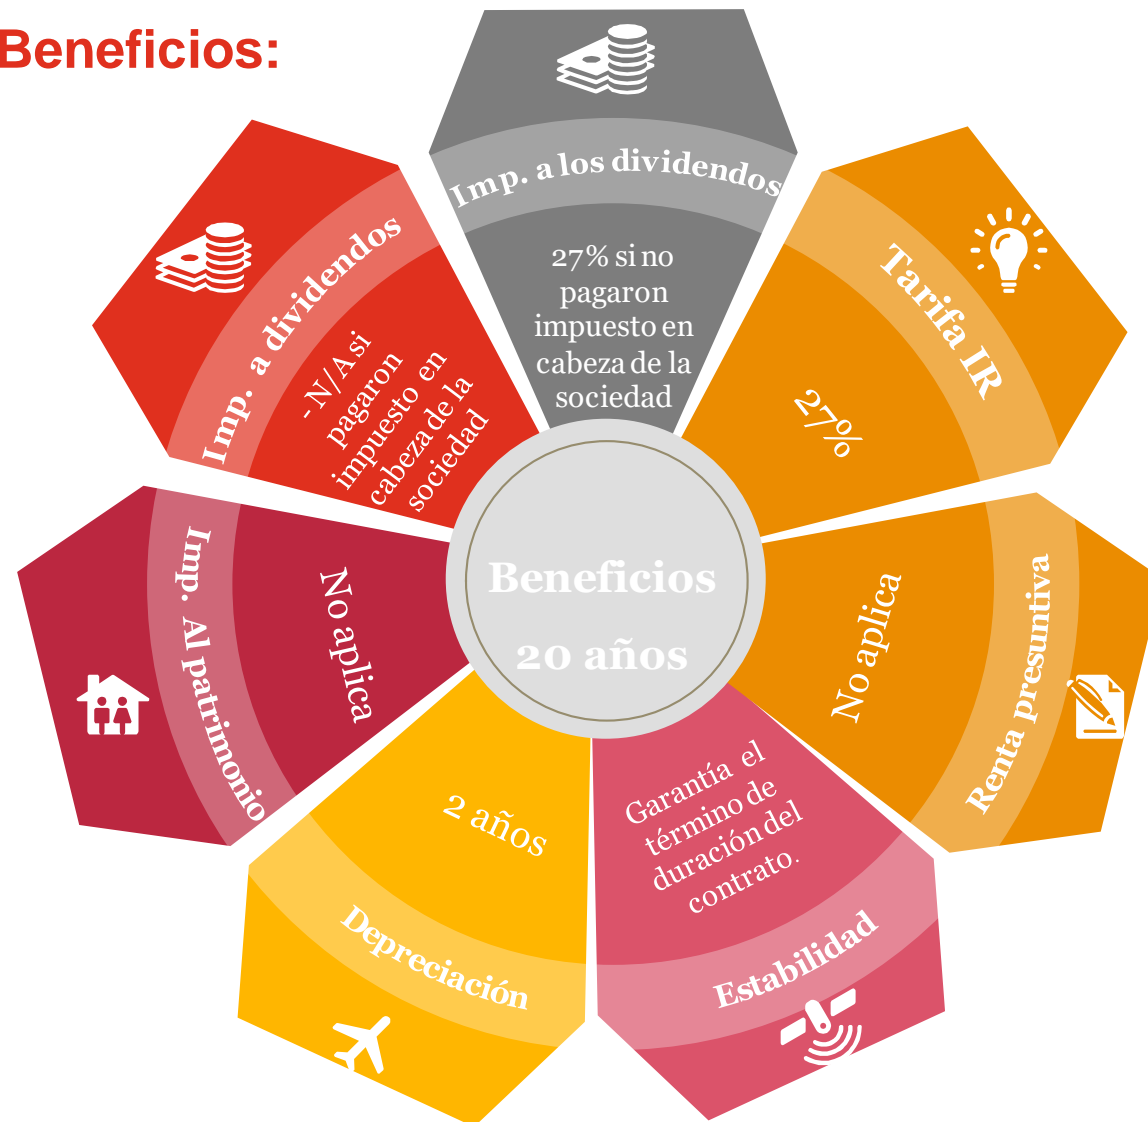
Beneficios:

Imp. a los dividendos

27% si no pagaron impuesto en cabeza de la sociedad

Tarifa IR

27%

Renta presuntiva

No aplica

Estabilidad

Garantía el término de duración del contrato.

Depreciación

2 años

Imp. Al patrimonio

No aplica

Imp. a dividendos

-N/A si pagaron impuesto en cabeza de la sociedad

Beneficios 20 años